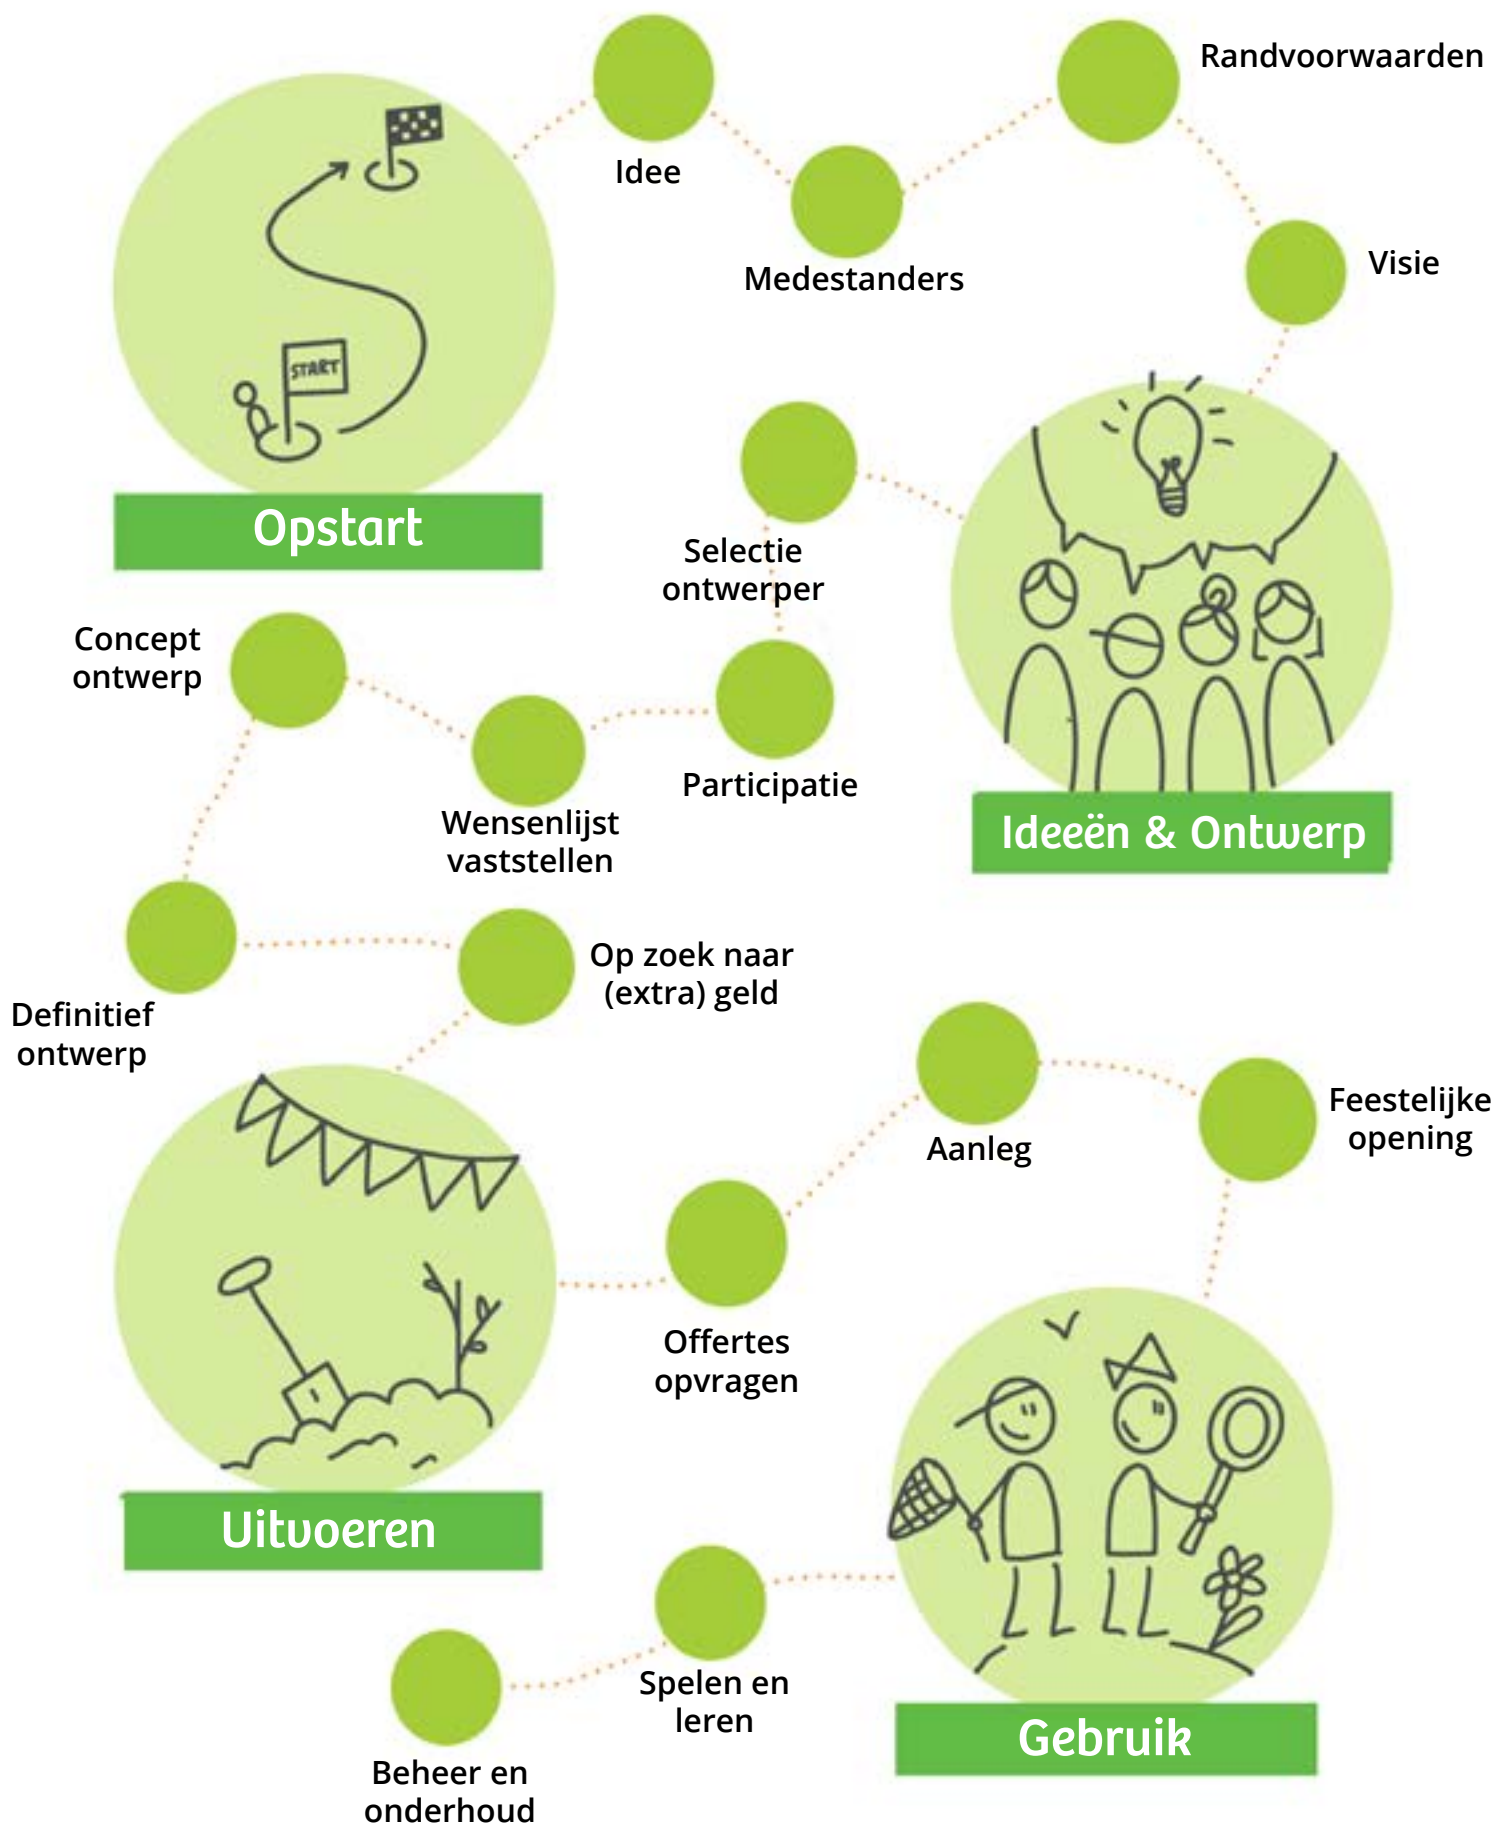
START

Opstart

Idee

Medestanders

Randvoorwaarden

Visie

Selectie ontwerper

Participatie

Wensenlijst vaststellen

Concept ontwerp

Ideeën & Ontwerp

Definitief ontwerp

Op zoek naar (extra) geld

Uitvoeren

Offertes opvragen

Aanleg

Feestelijke opening

Gebruik

Spelen en leren

Beheer en onderhoud